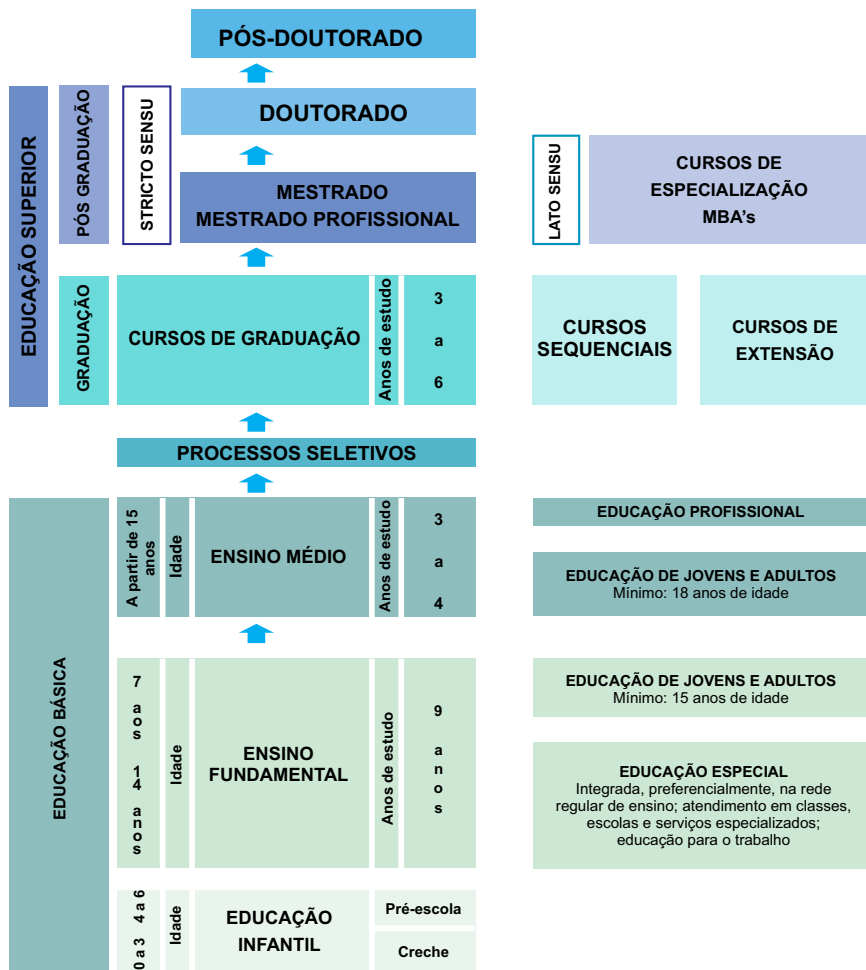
PÓS-DOUTORADO

EDUCAÇÃO SUPERIOR

PÓS GRADUAÇÃO

STRICTO SENSU

DOUTORADO

MESTRADO
MESTRADO PROFISSIONAL

LATO SENSU

CURSOS DE ESPECIALIZAÇÃO MBA's

GRADUAÇÃO

CURSOS DE GRADUAÇÃO

Anos de estudo

3 a 6

CURSOS SEQUENCIAIS

CURSOS DE EXTENSÃO

PROCESSOS SELETIVOS

EDUCAÇÃO BÁSICA

A partir de 15 anos

Idade

ENSINO MÉDIO

Anos de estudo

3 a 4

EDUCAÇÃO PROFISSIONAL

EDUCAÇÃO DE JOVENS E ADULTOS
Mínimo: 18 anos de idade

7 a os 14 anos

Idade

ENSINO FUNDAMENTAL

Anos de estudo

9 anos

EDUCAÇÃO DE JOVENS E ADULTOS
Mínimo: 15 anos de idade

EDUCAÇÃO ESPECIAL
Integrada, preferencialmente, na rede regular de ensino; atendimento em classes, escolas e serviços especializados; educação para o trabalho

4 a 6

0 a 3

Idade

EDUCAÇÃO INFANTIL

Pré-escola

Creche